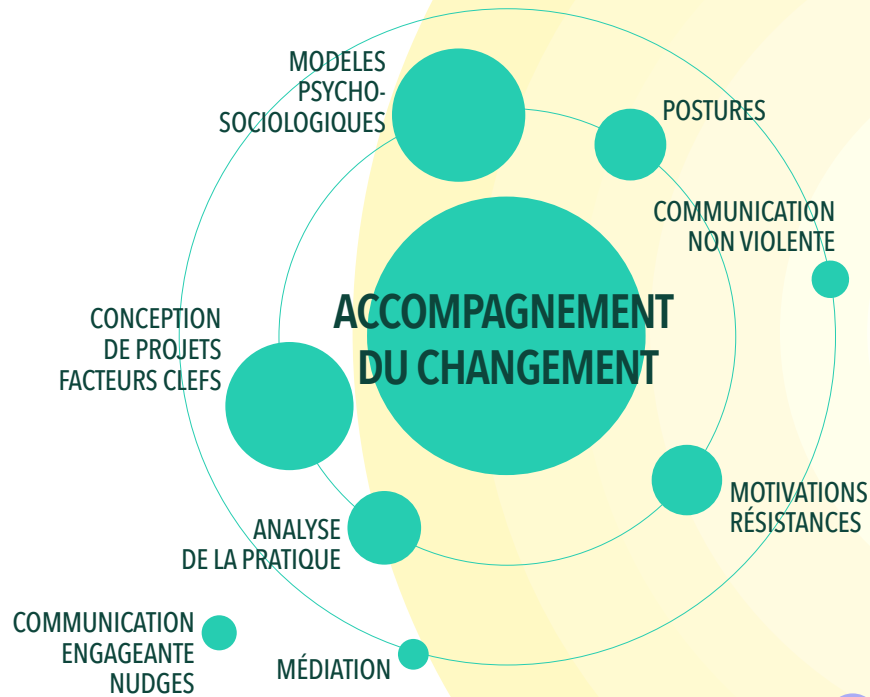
MODELES PSYCHO-SOCIOLOGIQUES

POSTURES

COMMUNICATION NON VIOLENTE

ACCOMPAGNEMENT DU CHANGEMENT

CONCEPTION DE PROJETS FACTEURS CLEFS

MOTIVATIONS RÉSISTANCES

ANALYSE DE LA PRATIQUE

COMMUNICATION ENGAGEANTE NUDGES

MÉDIATION